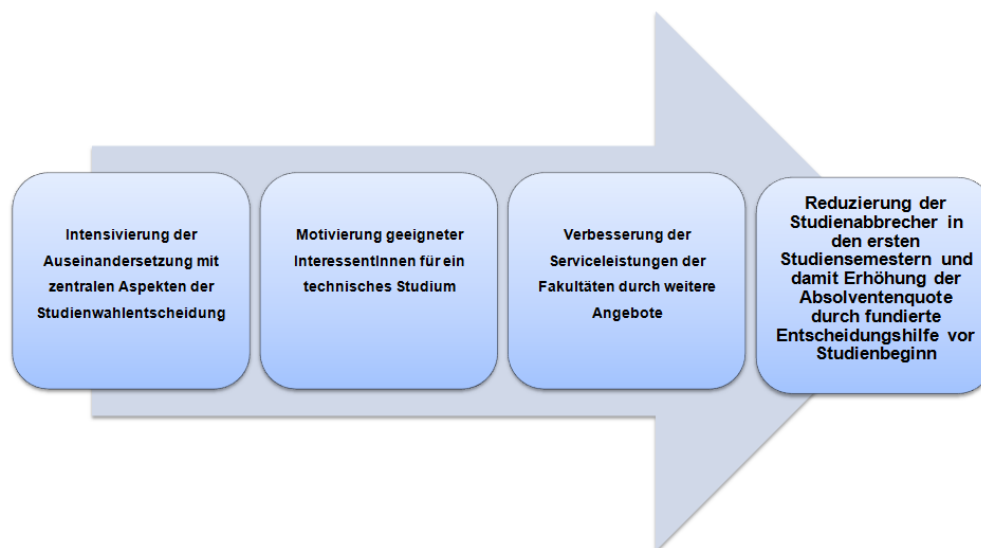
Intensivierung der Auseinandersetzung mit zentralen Aspekten der Studienwahlentscheidung

Motivierung geeigneter InteressentInnen für ein technisches Studium

Verbesserung der Serviceleistungen der Fakultäten durch weitere Angebote

Reduzierung der Studienabbrecher in den ersten Studiensemestern und damit Erhöhung der Absolventenquote durch fundierte Entscheidungshilfe vor Studienbeginn